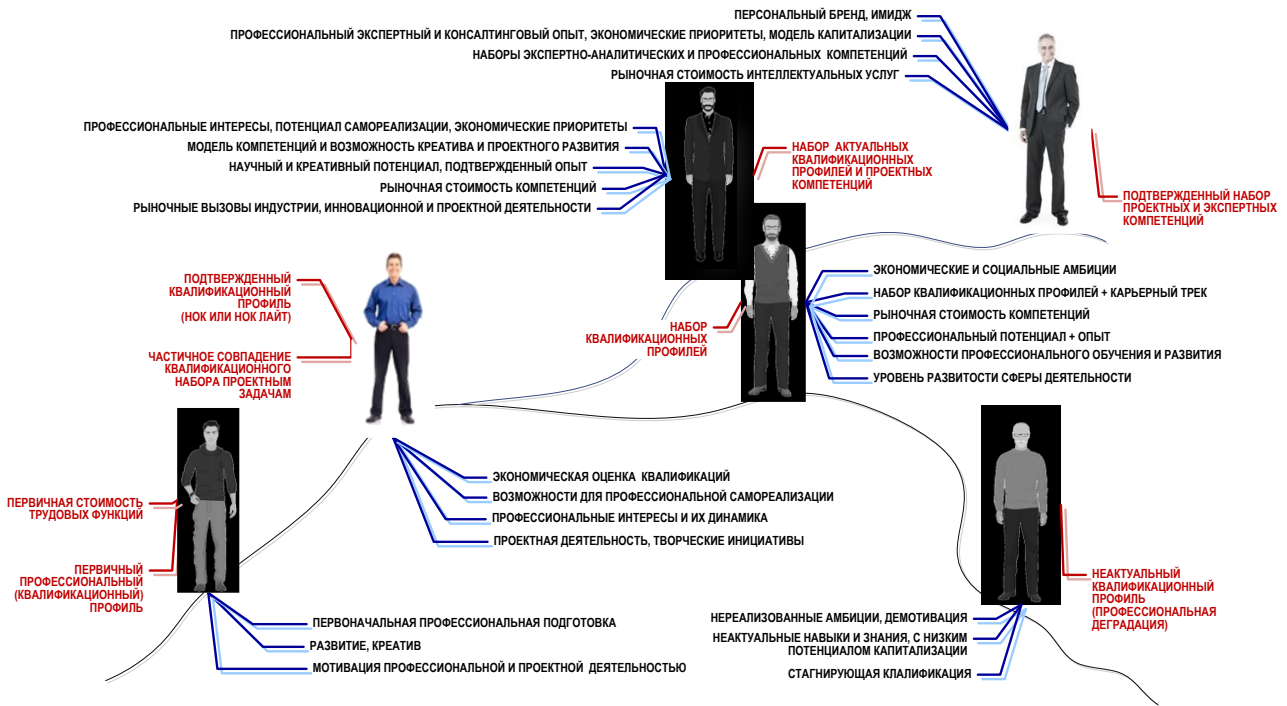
ПЕРСОНАЛЬНЫЙ БРЕНД, ИМИДЖ
ПРОФЕССИОНАЛЬНЫЙ ЭКСПЕРТНЫЙ И КОНСАЛТИНГОВЫЙ ОПЫТ, ЭКОНОМИЧЕСКИЕ ПРИОРИТЕТЫ, МОДЕЛЬ КАПИТАЛИЗАЦИИ
НАБОРЫ ЭКСПЕРТНО-АНАЛИТИЧЕСКИХ И ПРОФЕССИОНАЛЬНЫХ КОМПЕТЕНЦИЙ
РЫНОЧНАЯ СТОИМОСТЬ ИНТЕЛЛЕКТУАЛЬНЫХ УСЛУГ

ПОДТВЕРЖДЕННЫЙ НАБОР ПРОЕКТНЫХ И ЭКСПЕРТНЫХ КОМПЕТЕНЦИЙ

ПРОФЕССИОНАЛЬНЫЕ ИНТЕРЕСЫ, ПОТЕНЦИАЛ САМОРЕАЛИЗАЦИИ, ЭКОНОМИЧЕСКИЕ ПРИОРИТЕТЫ
МОДЕЛЬ КОМПЕТЕНЦИЙ И ВОЗМОЖНОСТЬ КРЕАТИВА И ПРОЕКТНОГО РАЗВИТИЯ
НАУЧНЫЙ И КРЕАТИВНЫЙ ПОТЕНЦИАЛ, ПОДТВЕРЖДЕННЫЙ ОПЫТ
РЫНОЧНАЯ СТОИМОСТЬ КОМПЕТЕНЦИЙ
РЫНОЧНЫЕ ВЫЗОВЫ ИНДУСТРИИ, ИННОВАЦИОННОЙ И ПРОЕКТНОЙ ДЕЯТЕЛЬНОСТИ

НАБОР АКТУАЛЬНЫХ КВАЛИФИКАЦИОННЫХ ПРОФИЛЕЙ И ПРОЕКТНЫХ КОМПЕТЕНЦИЙ

ПОДТВЕРЖДЕННЫЙ КВАЛИФИКАЦИОННЫЙ ПРОФИЛЬ (НОК ИЛИ НОК ЛАЙТ)

ЧАСТИЧНОЕ СОВПАДЕНИЕ КВАЛИФИКАЦИОННОГО НАБОРА ПРОЕКТНЫМ ЗАДАЧАМ

НАБОР КВАЛИФИКАЦИОННЫХ ПРОФИЛЕЙ

ЭКОНОМИЧЕСКИЕ И СОЦИАЛЬНЫЕ АМБИЦИИ
НАБОР КВАЛИФИКАЦИОННЫХ ПРОФИЛЕЙ + КАРЬЕРНЫЙ ТРЕК
РЫНОЧНАЯ СТОИМОСТЬ КОМПЕТЕНЦИЙ
ПРОФЕССИОНАЛЬНЫЙ ПОТЕНЦИАЛ + ОПЫТ
ВОЗМОЖНОСТИ ПРОФЕССИОНАЛЬНОГО ОБУЧЕНИЯ И РАЗВИТИЯ
УРОВЕНЬ РАЗВИТОСТИ СФЕРЫ ДЕЯТЕЛЬНОСТИ

ЭКОНОМИЧЕСКАЯ ОЦЕНКА КВАЛИФИКАЦИЙ
ВОЗМОЖНОСТИ ДЛЯ ПРОФЕССИОНАЛЬНОЙ САМОРЕАЛИЗАЦИИ
ПРОФЕССИОНАЛЬНЫЕ ИНТЕРЕСЫ И ИХ ДИНАМИКА
ПРОЕКТНАЯ ДЕЯТЕЛЬНОСТЬ, ТВОРЧЕСКИЕ ИНИЦИАТИВЫ

ПЕРВИЧНАЯ СТОИМОСТЬ ТРУДОВЫХ ФУНКЦИЙ

ПЕРВИЧНЫЙ ПРОФЕССИОНАЛЬНЫЙ (КВАЛИФИКАЦИОННЫЙ) ПРОФИЛЬ

ПЕРВОНАЧАЛЬНАЯ ПРОФЕССИОНАЛЬНАЯ ПОДГОТОВКА
РАЗВИТИЕ, КРЕАТИВ
МОТИВАЦИЯ ПРОФЕССИОНАЛЬНОЙ И ПРОЕКТНОЙ ДЕЯТЕЛЬНОСТЬЮ

НЕАКТУАЛЬНЫЙ КВАЛИФИКАЦИОННЫЙ ПРОФИЛЬ (ПРОФЕССИОНАЛЬНАЯ ДЕГРАДАЦИЯ)

НЕРЕАЛИЗОВАННЫЕ АМБИЦИИ, ДЕМОТИВАЦИЯ
НЕАКТУАЛЬНЫЕ НАВЫКИ И ЗНАНИЯ, С НИЗКИМ ПОТЕНЦИАЛОМ КАПИТАЛИЗАЦИИ
СТАГНИРУЮЩАЯ КЛАЛИФИКАЦИЯ